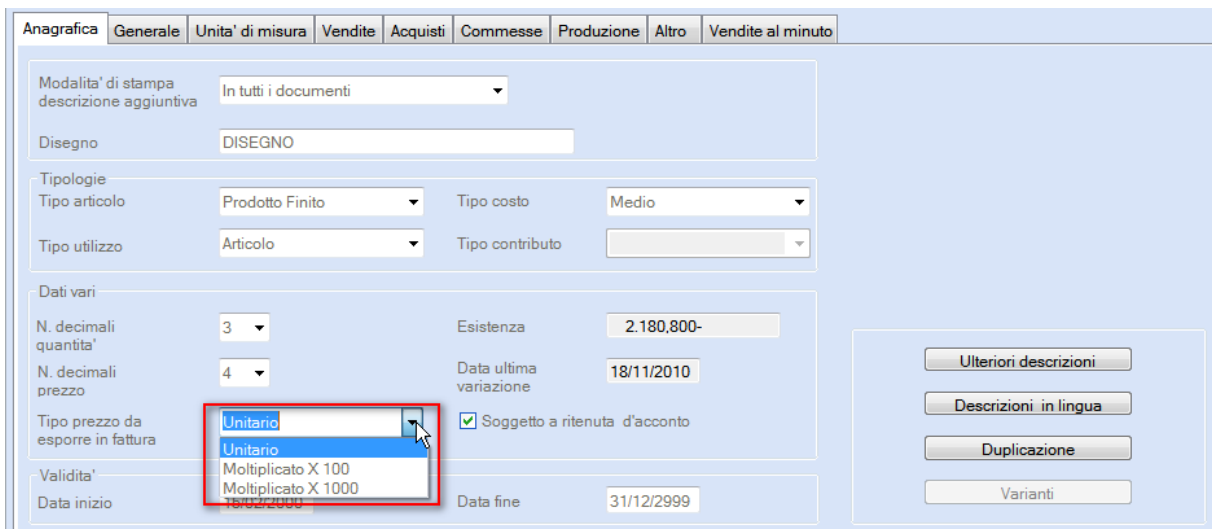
Anagrafica | Generale | Unita' di misura | Vendite | Acquisti | Commesse | Produzione | Altro | Vendite al minuto

Modalita' di stampa descrizione aggiuntiva
In tutti i documenti

Disegno
DISEGNO

Tipologie
Tipo articolo
Prodotto Finito
Tipo costo
Medio
Tipo utilizzo
Articolo
Tipo contributo

Dati vari
N. decimali quantita'
3
Esistenza
2.180,800-
N. decimali prezzo
4
Data ultima variazione
18/11/2010
Tipo prezzo da esporre in fattura
Unitario
Unitario
Moltiplicato X 100
Moltiplicato X 1000
Soggetto a ritenuta d'acconto

Validita'
Data inizio
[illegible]
Data fine
31/12/2999

Ulteriori descrizioni
Descrizioni in lingua
Duplicazione
Varianti